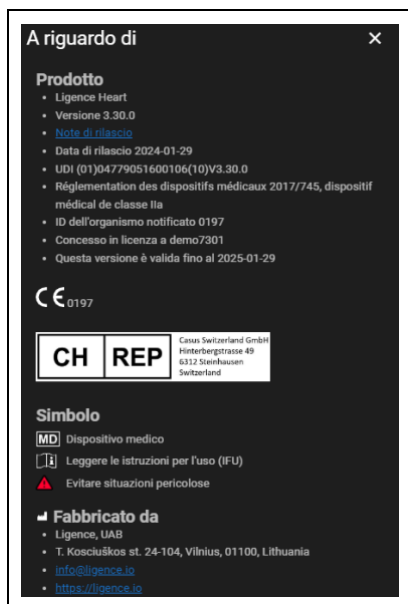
A riguardo di ×

Prodotto

- Ligence Heart
- Versione 3.30.0
- Note di rilascio
- Data di rilascio 2024-01-29
- UDI (01)04779051600106(10)V3.30.0
- Réglementation des dispositifs médicaux 2017/745, dispositif médical de classe IIa
- ID dell'organismo notificato 0197
- Concesso in licenza a demo7301
- Questa versione è valida fino al 2025-01-29

CE 0197

CH REP Casus Switzerland GmbH Hinterbergstrasse 49 6312 Steinhausen Switzerland

Simbolo

MD Dispositivo medico

Leggere le istruzioni per l'uso (IFU)

Evitare situazioni pericolose

Fabbricato da

- Ligence, UAB
- T. Kosciuškos st. 24-104, Vilnius, 01100, Lithuania
- info@ligence.io
- https://ligence.io